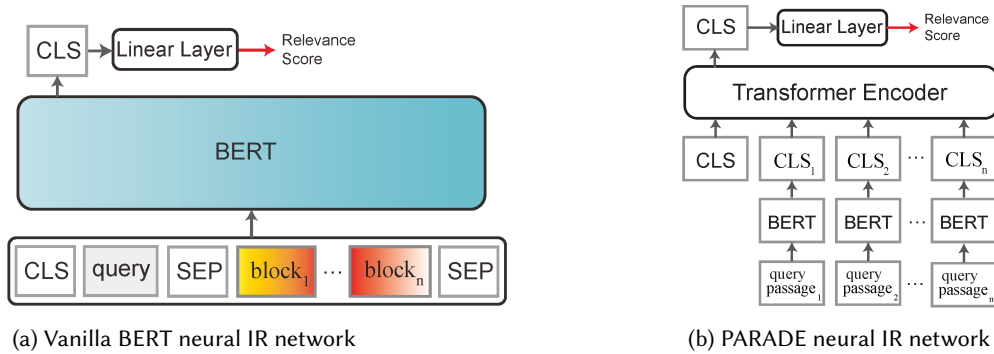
CLS

Linear Layer

Relevance Score

BERT

CLS query SEP $block_1$ ··· $block_n$ SEP

(a) Vanilla BERT neural IR network

CLS

Linear Layer

Relevance Score

Transformer Encoder

CLS $CLS_1$ $CLS_2$ ··· $CLS_n$

BERT BERT ··· BERT

query $passage_1$ query $passage_2$ ··· query $passage_n$

(b) PARADE neural IR network